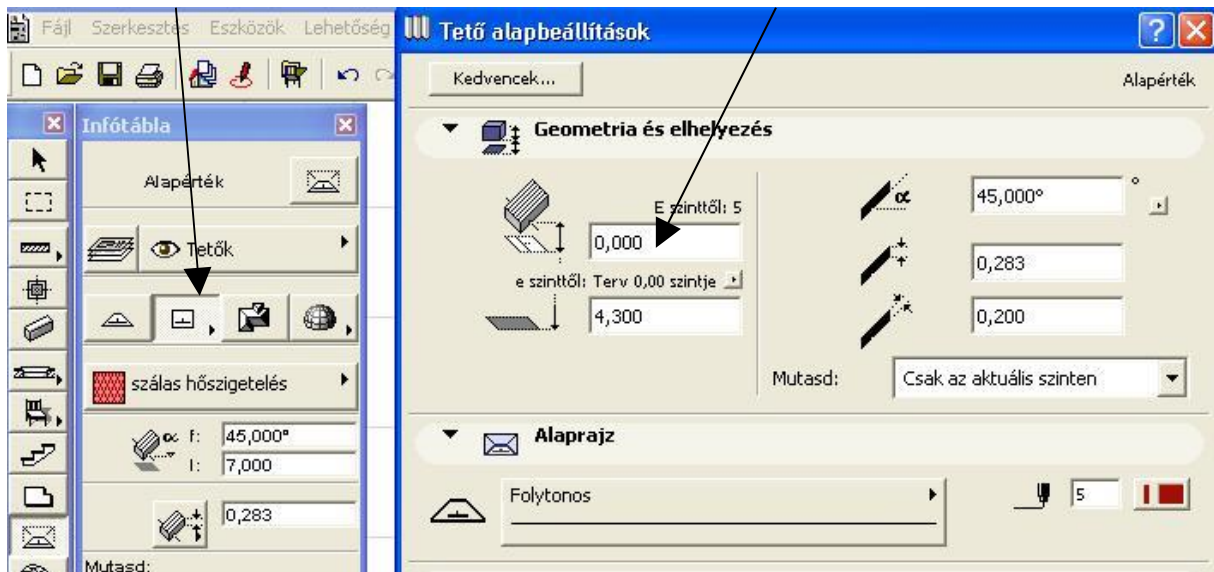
Fájl Szerkesztés Eszközök Lehetőség

Infótábla

Alapérték

Tetők

szálas hőszigetelés

f: 45,000°

l: 7,000

0,283

Mutasd:

Tető alapbeállítások

Kedvencek...

Alapérték

Geometria és elhelyezés

E szinttől: 5

0,000

e szinttől: Terv 0,00 szintje

4,300

45,000°

°

0,283

0,200

Mutasd:

Csak az aktuális szinten

Alaprajz

Folytonos

5